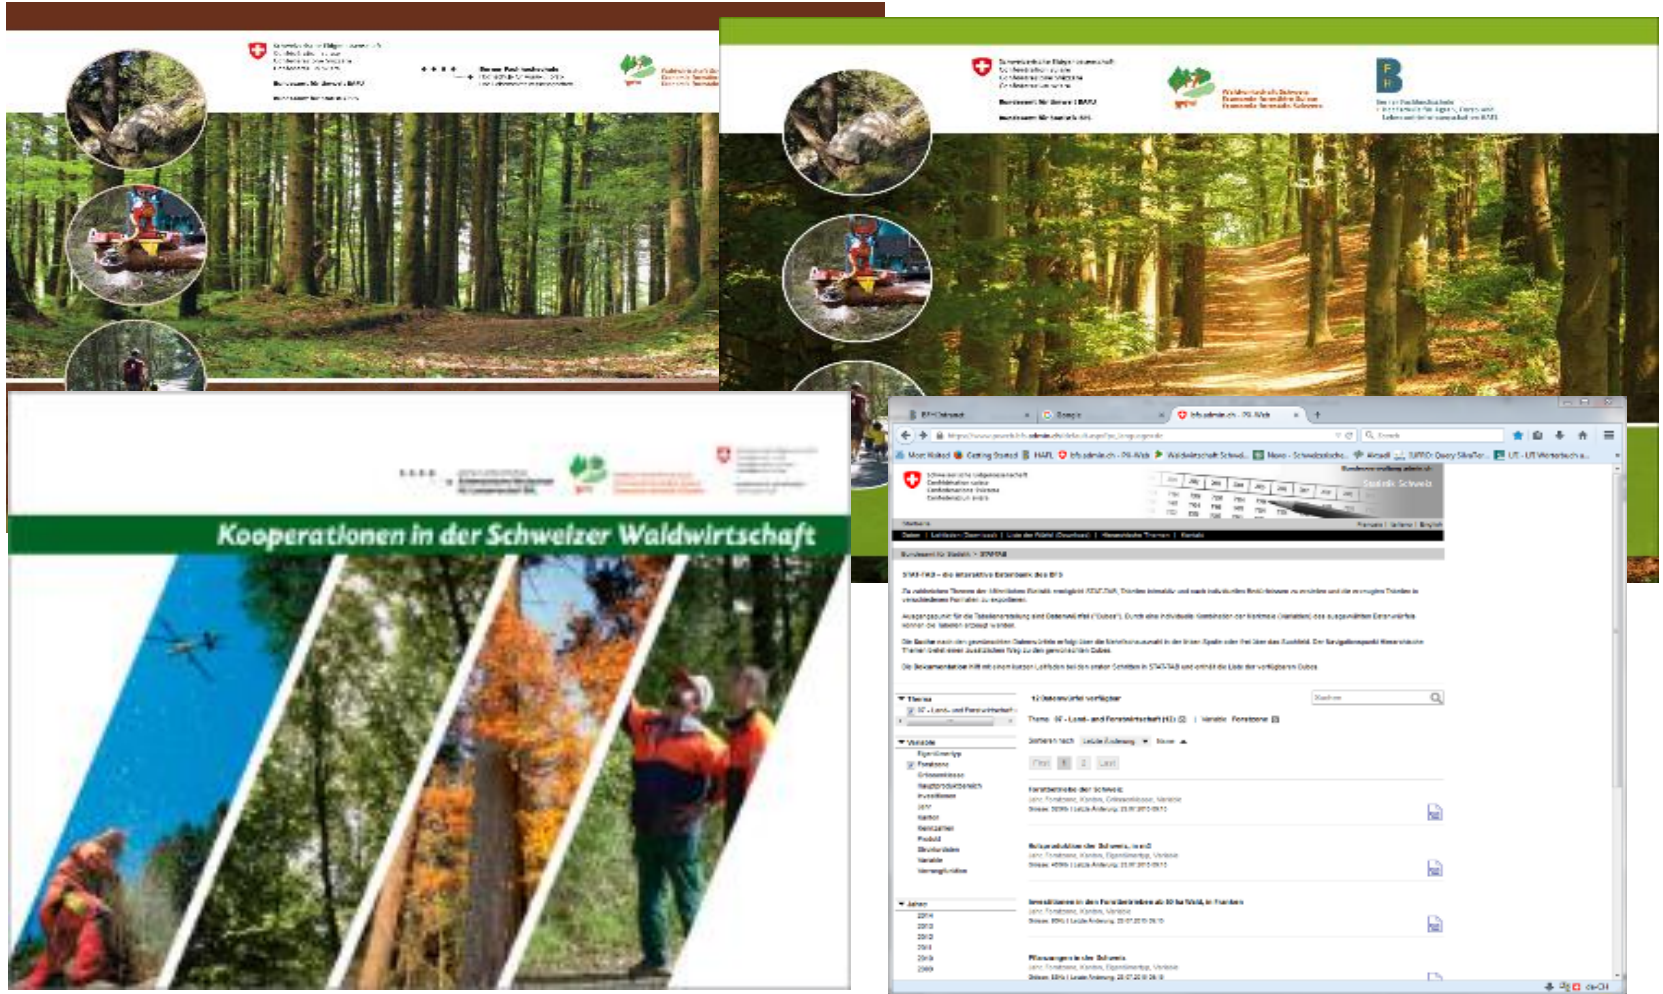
Kooperationen in der Schweizer Waldwirtschaft

Schweizerische Eidgenossenschaft
Confédération suisse
Confederazione Svizzera
Confederaziun svizra

Bundesamt für Umwelt BAFU

Bundesamt für Statistik BFS

Waldwirtschaft Schweiz
Economie forestière Suisse
Economia forestale Svizzera

Berner Fachhochschule

BFS Dataset
Google
Info.admin.ch - PX-Web

Most Visited
Getting Started
HAFL
Waldwirtschaft Schwei...

Statistik Schweiz

STAT-TAB – die interaktive Datenbank des BFS

Thema
07 - Land- und Forstwirtschaft

Variable
Eigentümertyp
Forstzone

Jahr
2014
2013
2012
2011
2010
2009

Forstbetriebe der Schweiz

Holzproduktion der Schweiz, in m3

Investitionen in den Forstbetrieben ab 50 ha Wald, in Franken

Pflanzungen in der Schweiz